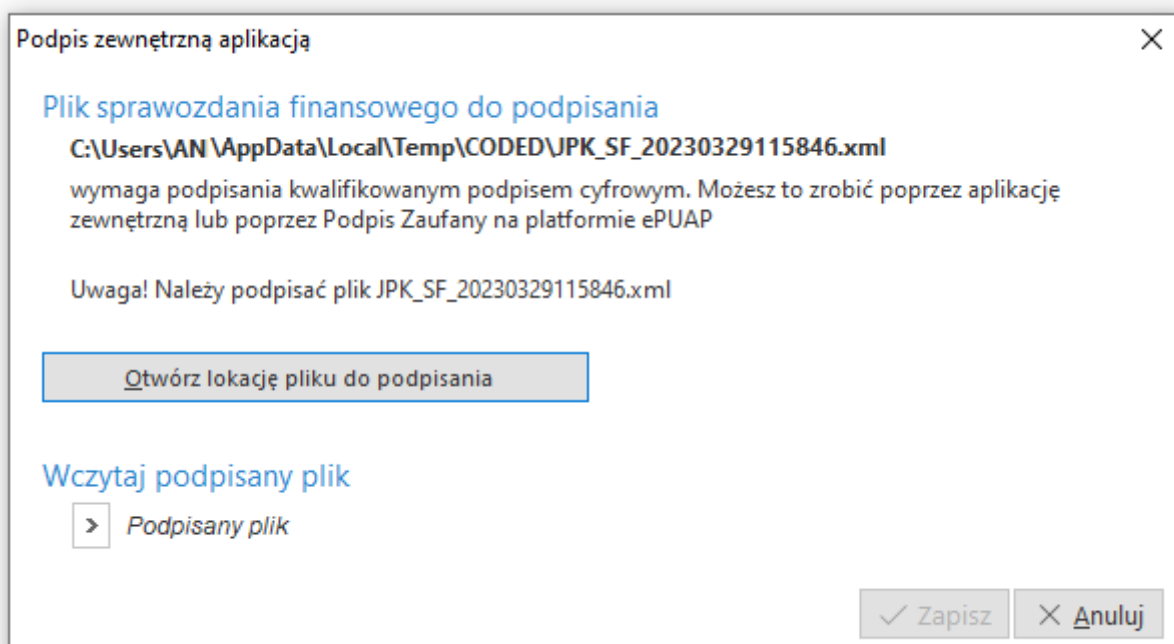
Podpis zewnętrzną aplikacją

Plik sprawozdania finansowego do podpisania

C:\Users\AN \AppData\Local\Temp\CODED\JPK_SF_20230329115846.xml

wymaga podpisania kwalifikowanym podpisem cyfrowym. Możesz to zrobić poprzez aplikację zewnętrzną lub poprzez Podpis Zaufany na platformie ePUAP

Uwaga! Należy podpisać plik JPK_SF_20230329115846.xml

Otwórz lokację pliku do podpisania

Wczytaj podpisany plik

Podpisany plik

Zapisz

Anuluj